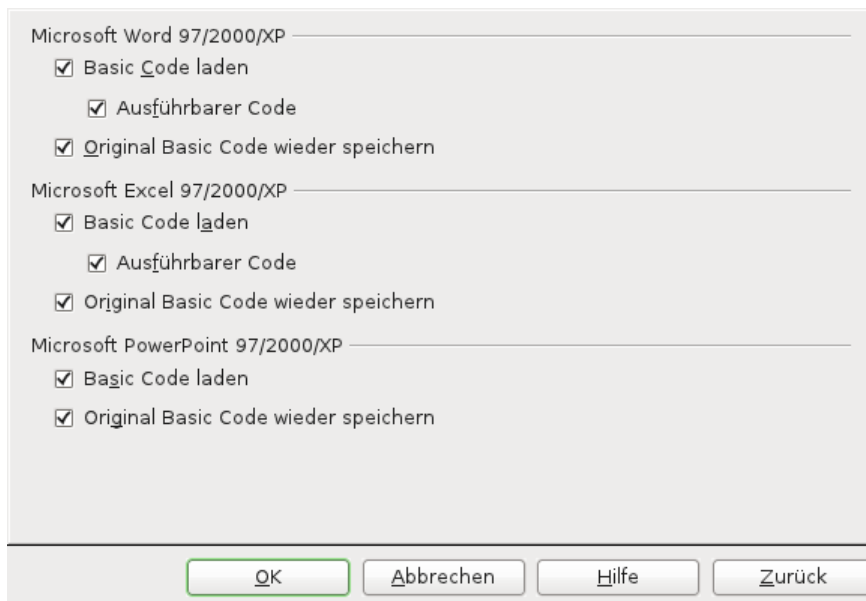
Microsoft Word 97/2000/XP

☑ Basic Code laden

☑ Ausführbarer Code

☑ Original Basic Code wieder speichern

Microsoft Excel 97/2000/XP

☑ Basic Code laden

☑ Ausführbarer Code

☑ Original Basic Code wieder speichern

Microsoft PowerPoint 97/2000/XP

☑ Basic Code laden

☑ Original Basic Code wieder speichern

OK Abbrechen Hilfe Zurück